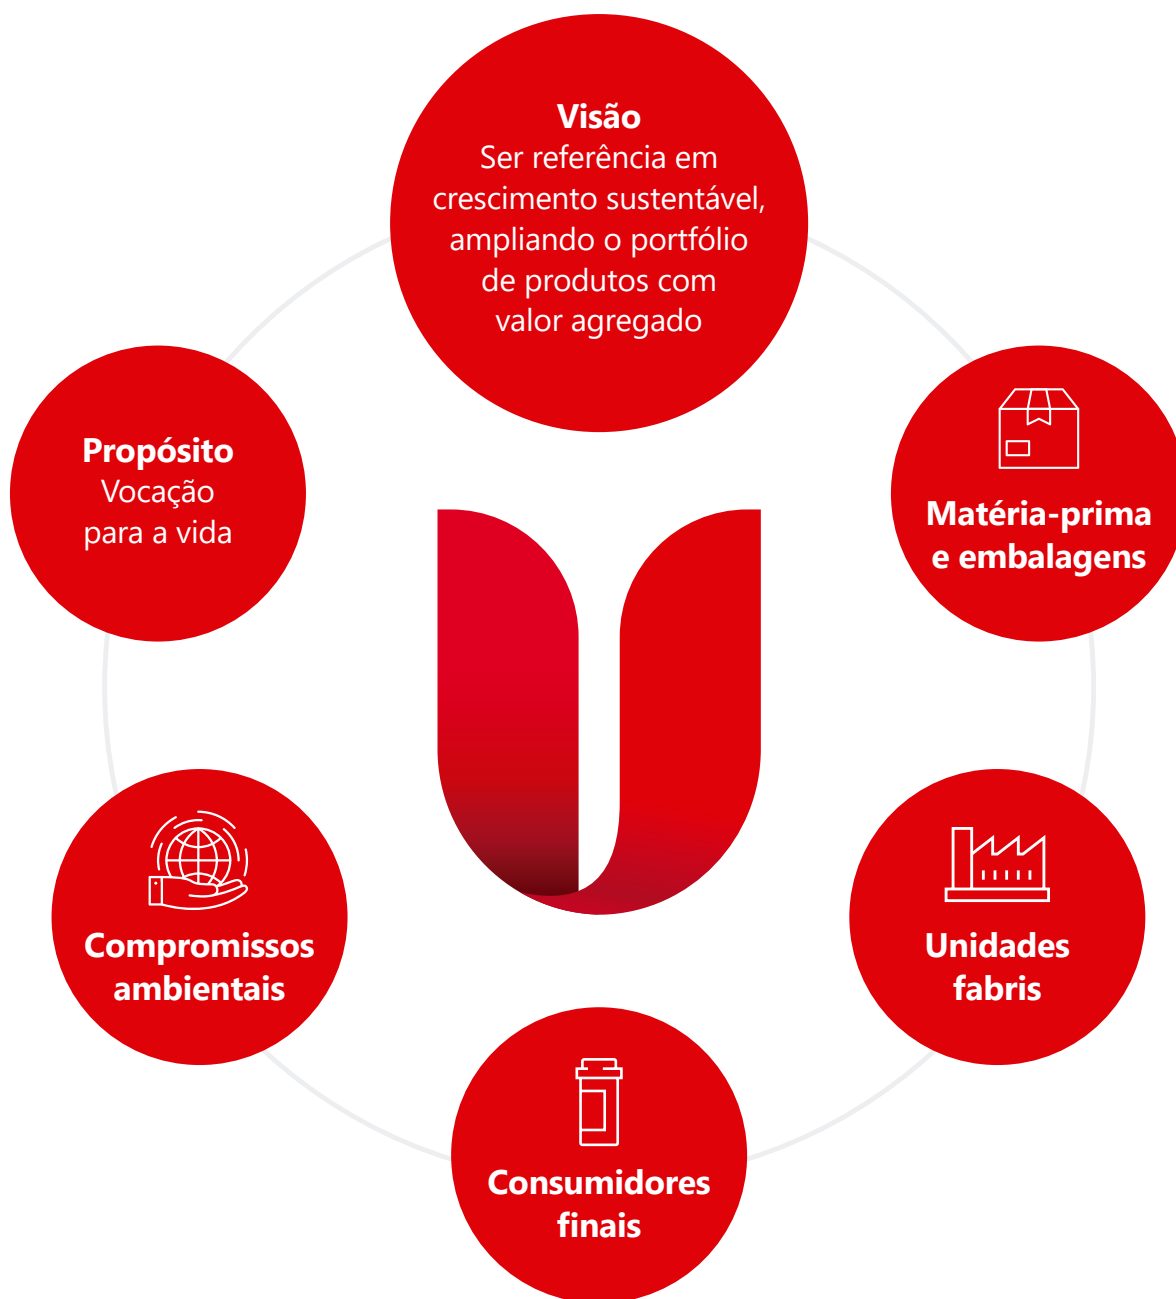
**Visão**
Ser referência em crescimento sustentável, ampliando o portfólio de produtos com valor agregado

**Matéria-prima e embalagens**

**Unidades fabris**

**Consumidores finais**

**Compromissos ambientais**

**Propósito**
Vocação para a vida